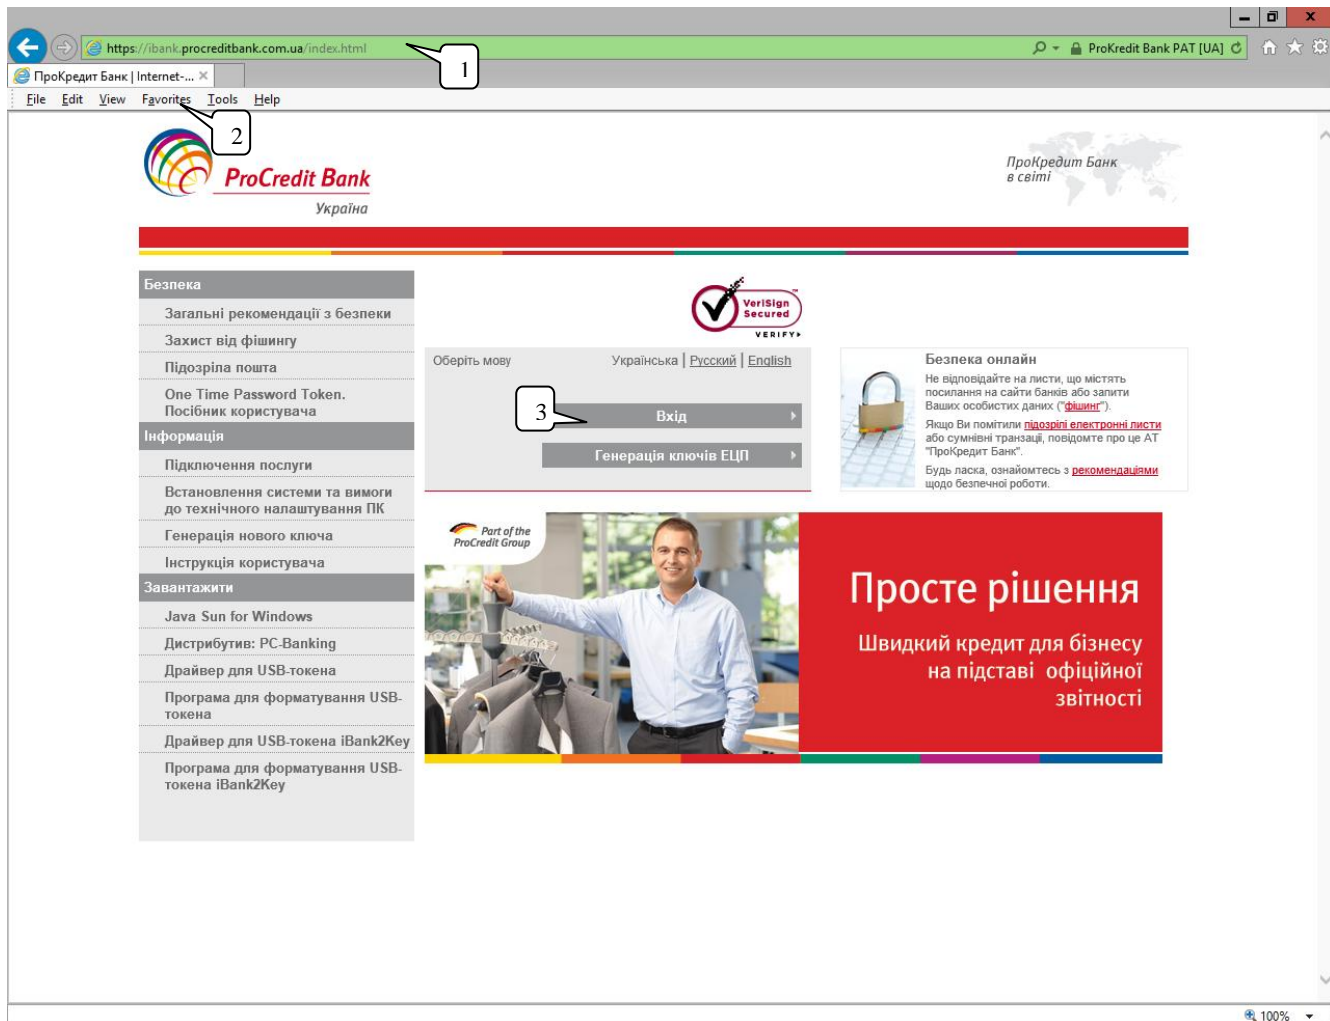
https://ibank.procreditbank.com.ua/index.html

1

ProKredit Bank PAT [UA]

ПроКредит Банк | Internet-...

File Edit View Favorites Tools Help

2

ProCredit Bank
Україна

ПроКредит Банк в світі

Безпека
Загальні рекомендації з безпеки
Захист від фішингу
Підозріла пошта
One Time Password Token. Посібник користувача
Інформація
Підключення послуги
Встановлення системи та вимоги до технічного налаштування ПК
Генерація нового ключа
Інструкція користувача
Завантажити
Java Sun for Windows
Дистрибутив: PC-Banking
Драйвер для USB-токена
Програма для форматування USB-токена
Драйвер для USB-токена iBank2Key
Програма для форматування USB-токена iBank2Key

VeriSign Secured VERIFY

Оберіть мову Українська | Русский | English

3

Вхід

Генерація ключів ЕЦП

Безпека онлайн
Не відповідайте на листи, що містять посилання на сайти банків або запити Ваших особистих даних ("фішинг").
Якщо Ви помітили підозрілі електронні листи або сумнівні транзакції, повідомте про це АТ "ПроКредит Банк".
Будь ласка, ознайомтесь з рекомендаціями щодо безпечної роботи.

Part of the ProCredit Group

Просте рішення
Швидкий кредит для бізнесу на підставі офіційної звітності

100%